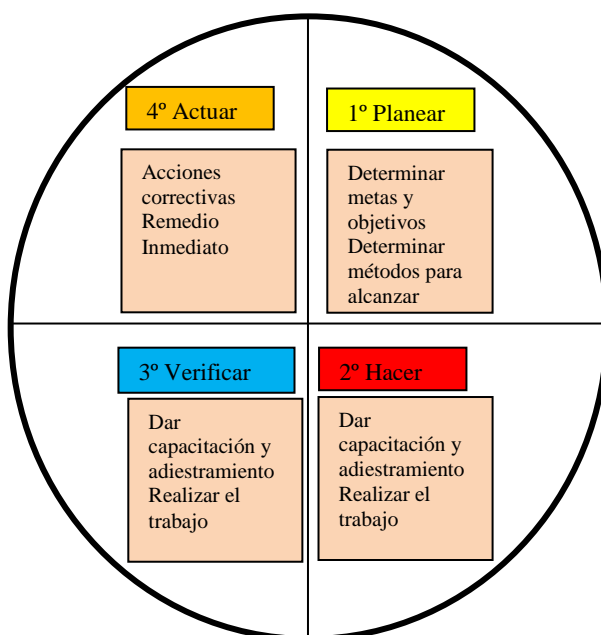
4º Actuar

Acciones correctivas
Remedio Inmediato

1º Planear

Determinar metas y objetivos
Determinar métodos para alcanzar

3º Verificar

Dar capacitación y adiestramiento
Realizar el trabajo

2º Hacer

Dar capacitación y adiestramiento
Realizar el trabajo